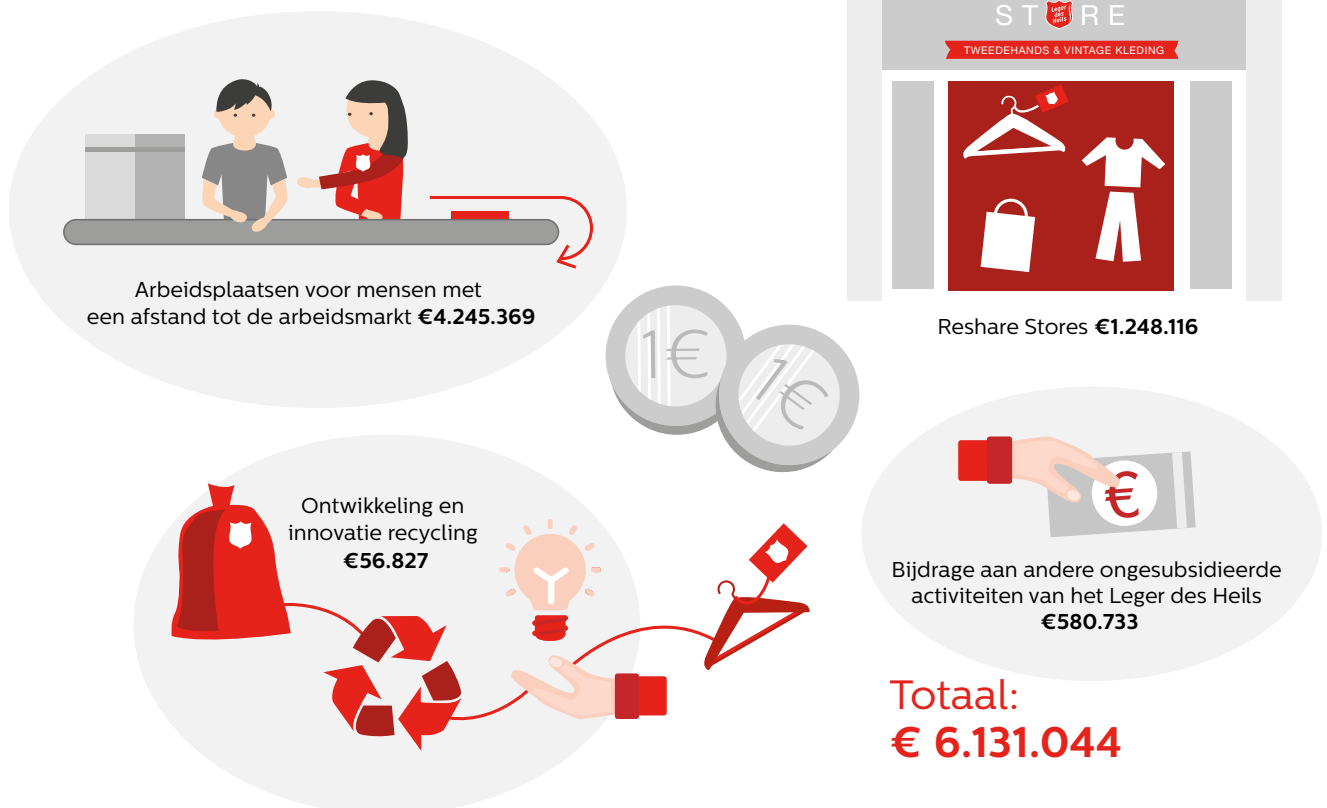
ST RE

Leger des Heils

TWEEDEHANDS & VINTAGE KLEDING

Arbeidsplaatsen voor mensen met een afstand tot de arbeidsmarkt **€4.245.369**

Reshare Stores **€1.248.116**

1€

1€

Ontwikkeling en innovatie recycling **€56.827**

€

Bijdrage aan andere ongesubsidieerde activiteiten van het Leger des Heils **€580.733**

Totaal:
€ 6.131.044